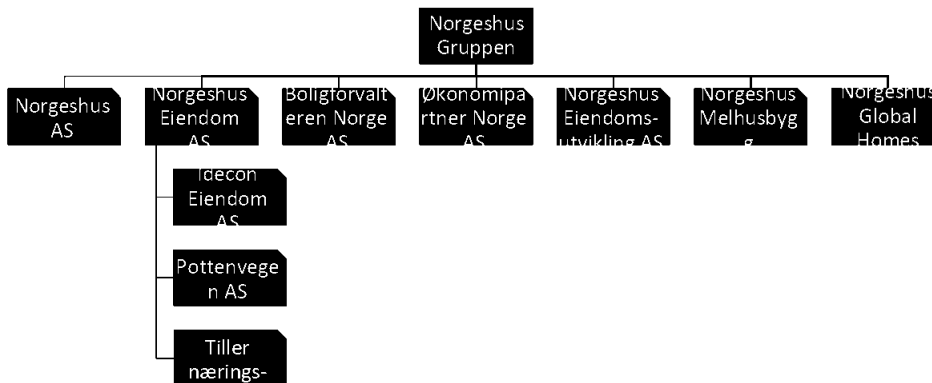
Norgeshus Gruppen

Norgeshus AS

Norgeshus Eiendom AS

Boligforvalteren Norge AS

Økonomipartner Norge AS

Norgeshus Eiendomsutvikling AS

Norgeshus Melhusbygg

Norgeshus Global Homes

Idecon Eiendom AS

Pottenvegen AS

Tiller nærings-